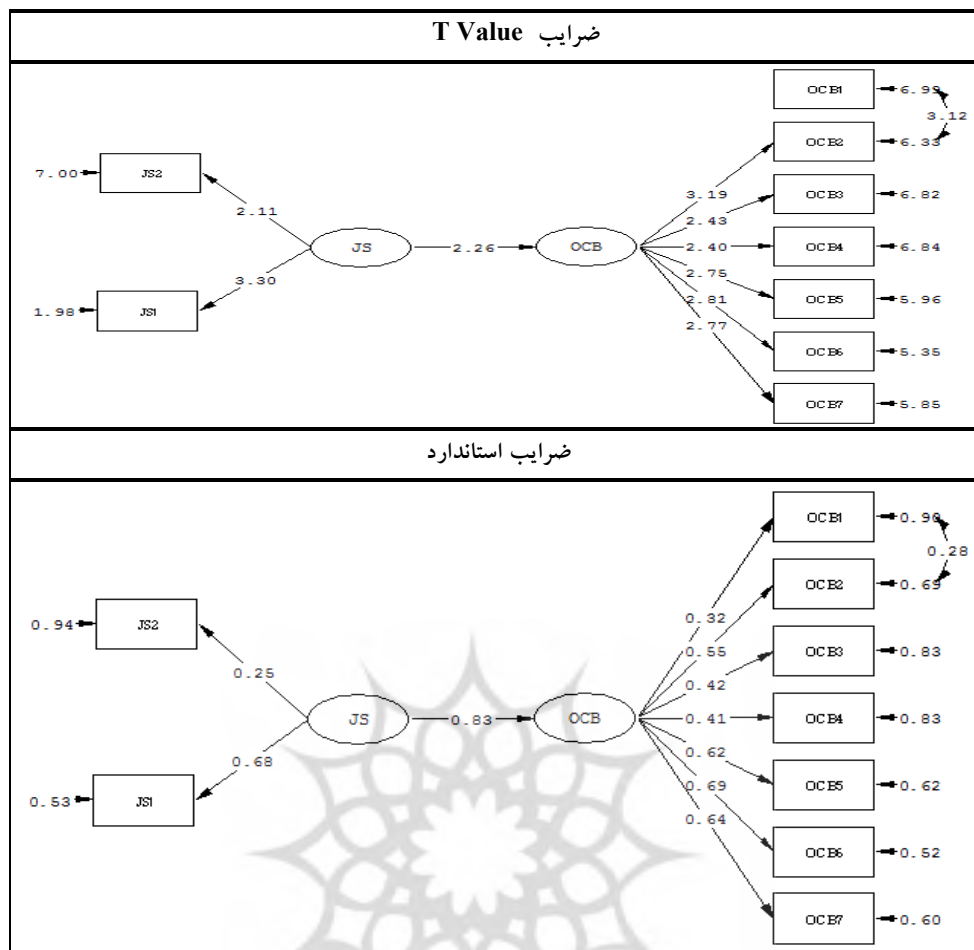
ضرایب T Value

OCB1 6.99
3.12
OCB2 6.33
7.00 JS2
OCB3 6.82
2.11
3.19
2.43
JS 2.26 OCB
2.40
OCB4 6.84
3.30
2.75
1.98 JS1
2.81
OCB5 5.96
2.77
OCB6 5.35
OCB7 5.85

ضرایب استاندارد

OCB1 0.90
0.28
OCB2 0.69
0.94 JS2
0.32
0.55
OCB3 0.83
0.25
0.42
JS 0.83 OCB
0.41
OCB4 0.83
0.68
0.62
0.53 JS1
0.69
OCB5 0.62
0.64
OCB6 0.52
OCB7 0.60